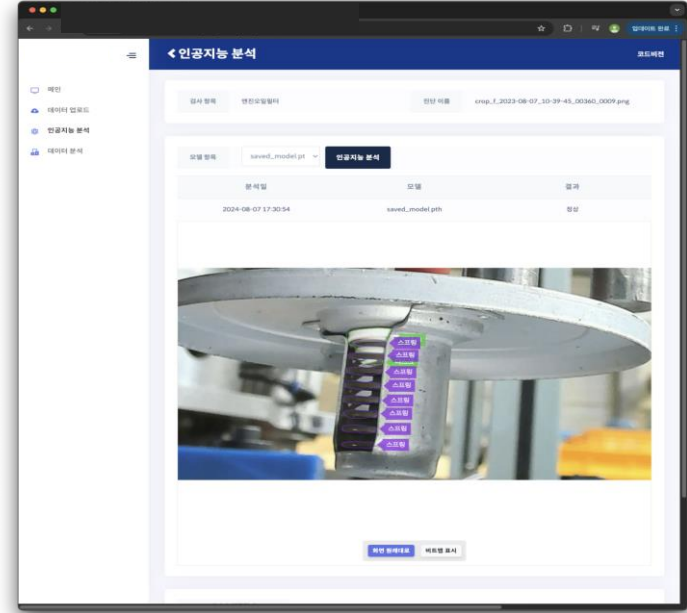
업데이트 완료

인공지능 분석

코드비전

메인

데이터 업로드

인공지능 분석

데이터 분석

검사 항목

엔진오일필터

전단 이름

crop_f_2023-08-07_10-39-45_00360_0009.png

모델 항목

saved_model.pt

인공지능 분석

| 분석일 | 모델 | 결과 |
|---|---|---|
| 2024-08-07 17:30:54 | saved_model.pth | 정상 |

스프링
스프링
스프링
스프링
스프링
스프링
스프링
스프링
스프링

화면 원래대로

바운딩 표시